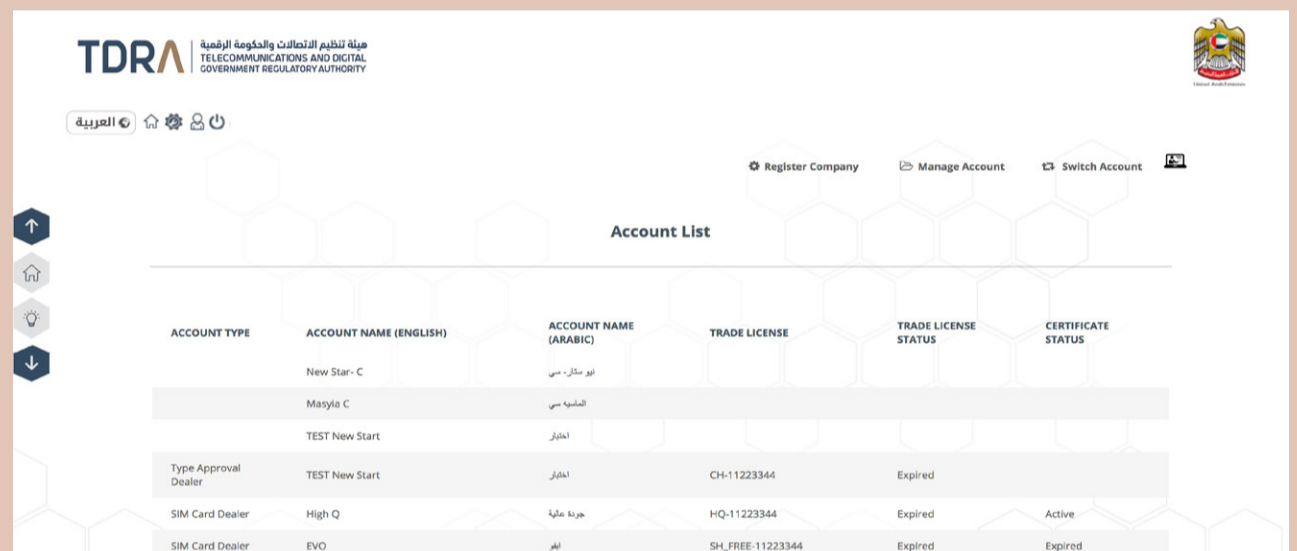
TDRA هيئة تنظيم الاتصالات والحكومة الرقمية TELECOMMUNICATIONS AND DIGITAL GOVERNMENT REGULATORY AUTHORITY

United Arab Emirates

العربية

Register Company Manage Account Switch Account

Account List

| ACCOUNT TYPE | ACCOUNT NAME (ENGLISH) | ACCOUNT NAME (ARABIC) | TRADE LICENSE | TRADE LICENSE STATUS | CERTIFICATE STATUS |
|---|---|---|---|---|---|
| | New Star- C | نيو ستار - سي | | | |
| | Masyia C | الماسية سي | | | |
| | TEST New Start | اختبار | | | |
| Type Approval Dealer | TEST New Start | اختبار | CH-11223344 | Expired | |
| SIM Card Dealer | High Q | جودة عالية | HQ-11223344 | Expired | Active |
| SIM Card Dealer | EVO | ايفو | SH_FREE-11223344 | Expired | Expired |